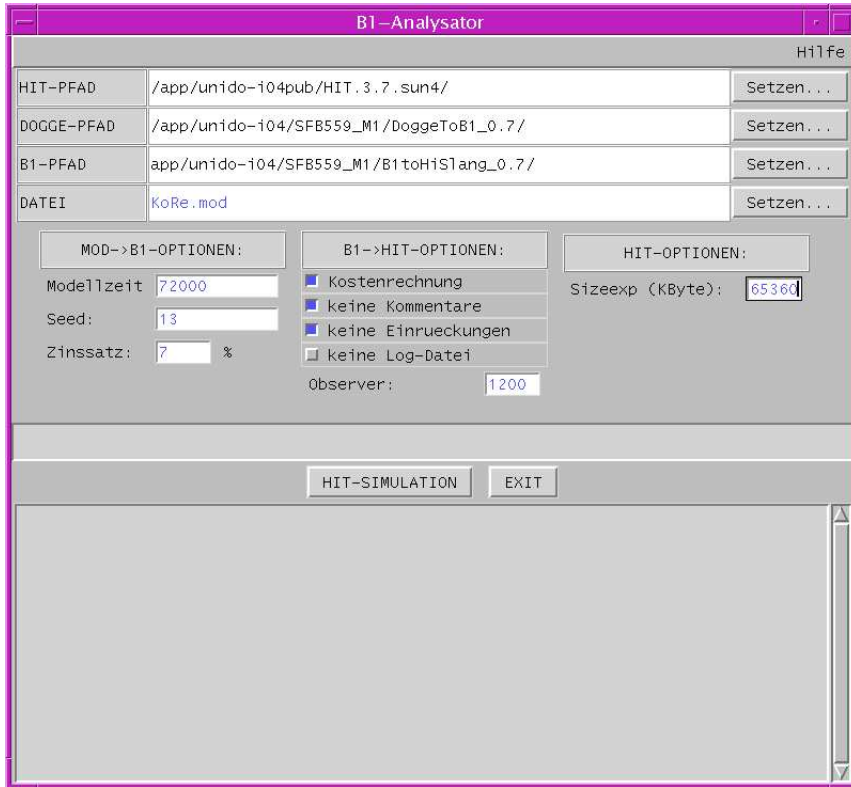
B1–Analysator

Hilfe

HIT-PFAD /app/unido-i04pub/HIT.3.7.sun4/ Setzen...

DOGGE-PFAD /app/unido-i04/SFB559_M1/DoggeToB1_0.7/ Setzen...

B1-PFAD app/unido-i04/SFB559_M1/B1toHiSlang_0.7/ Setzen...

DATEI KoRe.mod Setzen...

MOD->B1-OPTIONEN:

Modellzeit 72000

Seed: 13

Zinssatz: 7 %

B1->HIT-OPTIONEN:

Kostenrechnung

keine Kommentare

keine Einrueckungen

keine Log-Datei

Observer: 1200

HIT-OPTIONEN:

Sizeexp (KByte): 65360

HIT-SIMULATION EXIT